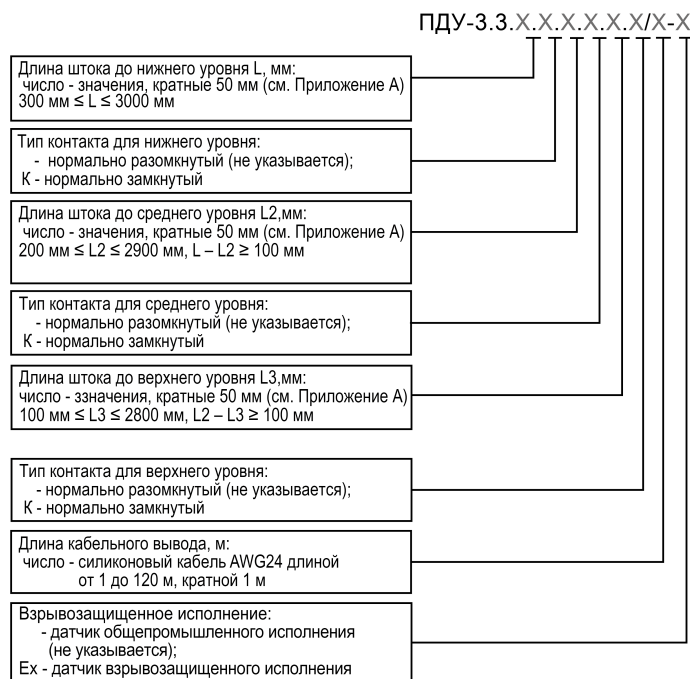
ПДУ-3.3.Х.Х.Х.Х.Х.Х/Х-Х

Длина штока до нижнего уровня L, мм:
число - значения, кратные 50 мм (см. Приложение А)
300 мм ≤ L ≤ 3000 мм

Тип контакта для нижнего уровня:
- нормально разомкнутый (не указывается);
К - нормально замкнутый

Длина штока до среднего уровня L2,мм:
число - значения, кратные 50 мм (см. Приложение А)
200 мм ≤ L2 ≤ 2900 мм, L – L2 ≥ 100 мм

Тип контакта для среднего уровня:
- нормально разомкнутый (не указывается);
К - нормально замкнутый

Длина штока до верхнего уровня L3,мм:
число -ззначения, кратные 50 мм (см. Приложение А)
100 мм ≤ L3 ≤ 2800 мм, L2 – L3 ≥ 100 мм

Тип контакта для верхнего уровня:
- нормально разомкнутый (не указывается);
К - нормально замкнутый

Длина кабельного вывода, м:
число - силиконовый кабель AWG24 длиной от 1 до 120 м, кратной 1 м

Взрывозащищенное исполнение:
- датчик общепромышленного исполнения (не указывается);
Ех - датчик взрывозащищенного исполнения